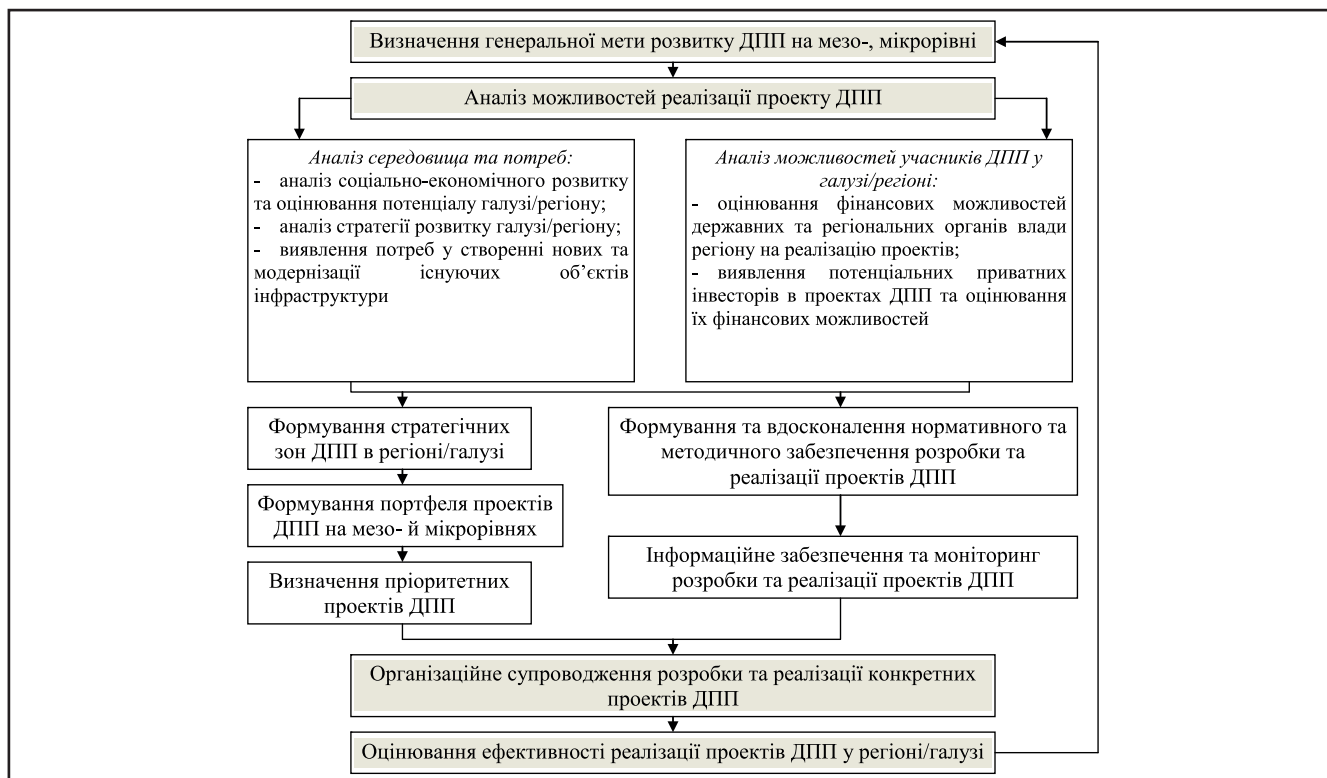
Визначення генеральної мети розвитку ДПП на мезо-, мікрорівні

Аналіз можливостей реалізації проекту ДПП

*Аналіз середовища та потреб:*
- аналіз соціально-економічного розвитку та оцінювання потенціалу галузі/регіону;
- аналіз стратегії розвитку галузі/регіону;
- виявлення потреб у створенні нових та модернізації існуючих об'єктів інфраструктури

*Аналіз можливостей учасників ДПП у галузі/регіоні:*
- оцінювання фінансових можливостей державних та регіональних органів влади регіону на реалізацію проектів;
- виявлення потенціальних приватних інвесторів в проектах ДПП та оцінювання їх фінансових можливостей

Формування стратегічних зон ДПП в регіоні/галузі

Формування портфеля проектів ДПП на мезо- й мікрорівнях

Визначення пріоритетних проектів ДПП

Формування та вдосконалення нормативного та методичного забезпечення розробки та реалізації проектів ДПП

Інформаційне забезпечення та моніторинг розробки та реалізації проектів ДПП

Організаційне супроводження розробки та реалізації конкретних проектів ДПП

Оцінювання ефективності реалізації проектів ДПП у регіоні/галузі